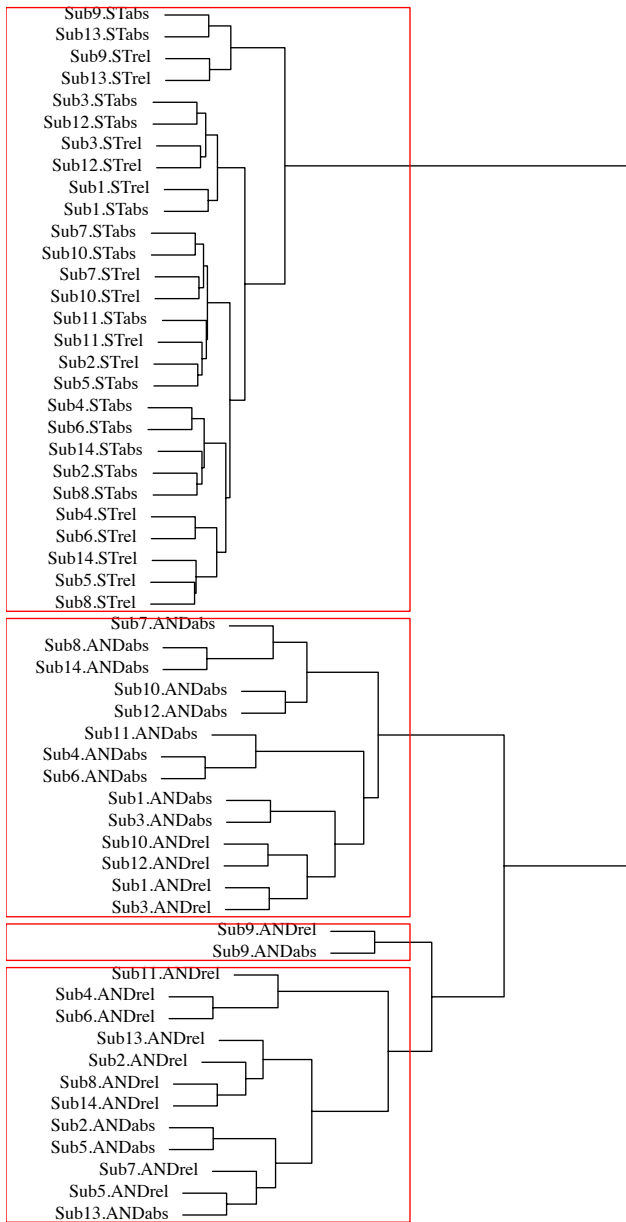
Sub9.STabs
Sub13.STabs
Sub9.STrel
Sub13.STrel
Sub3.STabs
Sub12.STabs
Sub3.STrel
Sub12.STrel
Sub1.STrel
Sub1.STabs
Sub7.STabs
Sub10.STabs
Sub7.STrel
Sub10.STrel
Sub11.STabs
Sub11.STrel
Sub2.STrel
Sub5.STabs
Sub4.STabs
Sub6.STabs
Sub14.STabs
Sub2.STabs
Sub8.STabs
Sub4.STrel
Sub6.STrel
Sub14.STrel
Sub5.STrel
Sub8.STrel
Sub7.ANDabs
Sub8.ANDabs
Sub14.ANDabs
Sub10.ANDabs
Sub12.ANDabs
Sub11.ANDabs
Sub4.ANDabs
Sub6.ANDabs
Sub1.ANDabs
Sub3.ANDabs
Sub10.ANDrel
Sub12.ANDrel
Sub1.ANDrel
Sub3.ANDrel
Sub9.ANDrel
Sub9.ANDabs
Sub11.ANDrel
Sub4.ANDrel
Sub6.ANDrel
Sub13.ANDrel
Sub2.ANDrel
Sub8.ANDrel
Sub14.ANDrel
Sub2.ANDabs
Sub5.ANDabs
Sub7.ANDrel
Sub5.ANDrel
Sub13.ANDabs